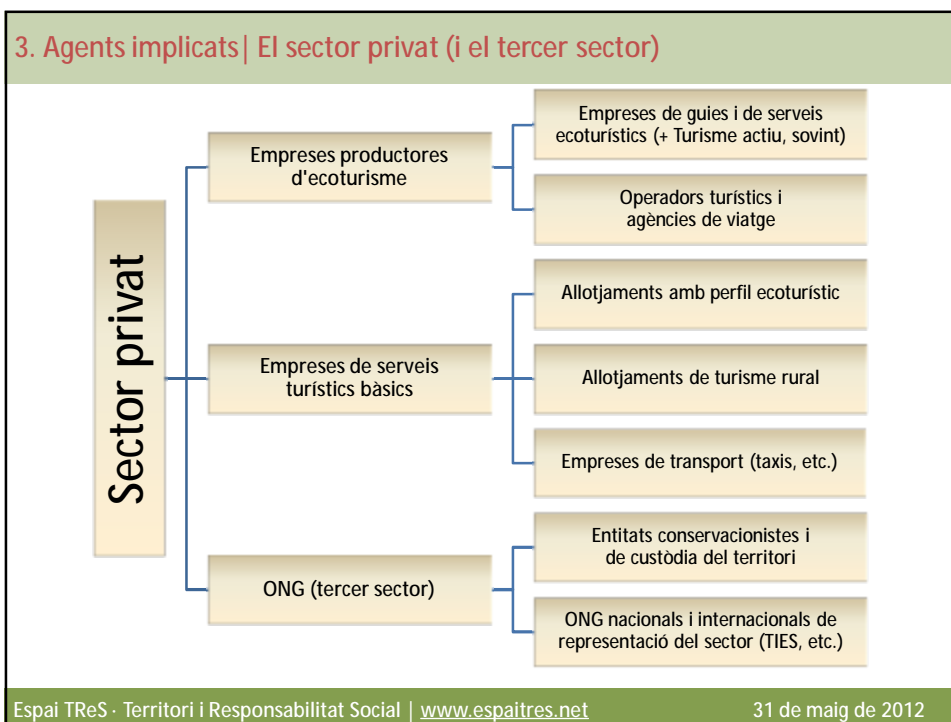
3. Agents implicats| El sector privat (i el tercer sector)

Sector privat

Empreses productores d'ecoturisme

Empreses de guies i de serveis ecoturístics (+ Turisme actiu, sovint)

Operadors turístics i agències de viatge

Empreses de serveis turístics bàsics

Allotjaments amb perfil ecoturístic

Allotjaments de turisme rural

Empreses de transport (taxis, etc.)

ONG (tercer sector)

Entitats conservacionistes i de custòdia del territori

ONG nacionals i internacionals de representació del sector (TIES, etc.)

Espai TReS · Territori i Responsabilitat Social | www.espaitres.net

31 de maig de 2012